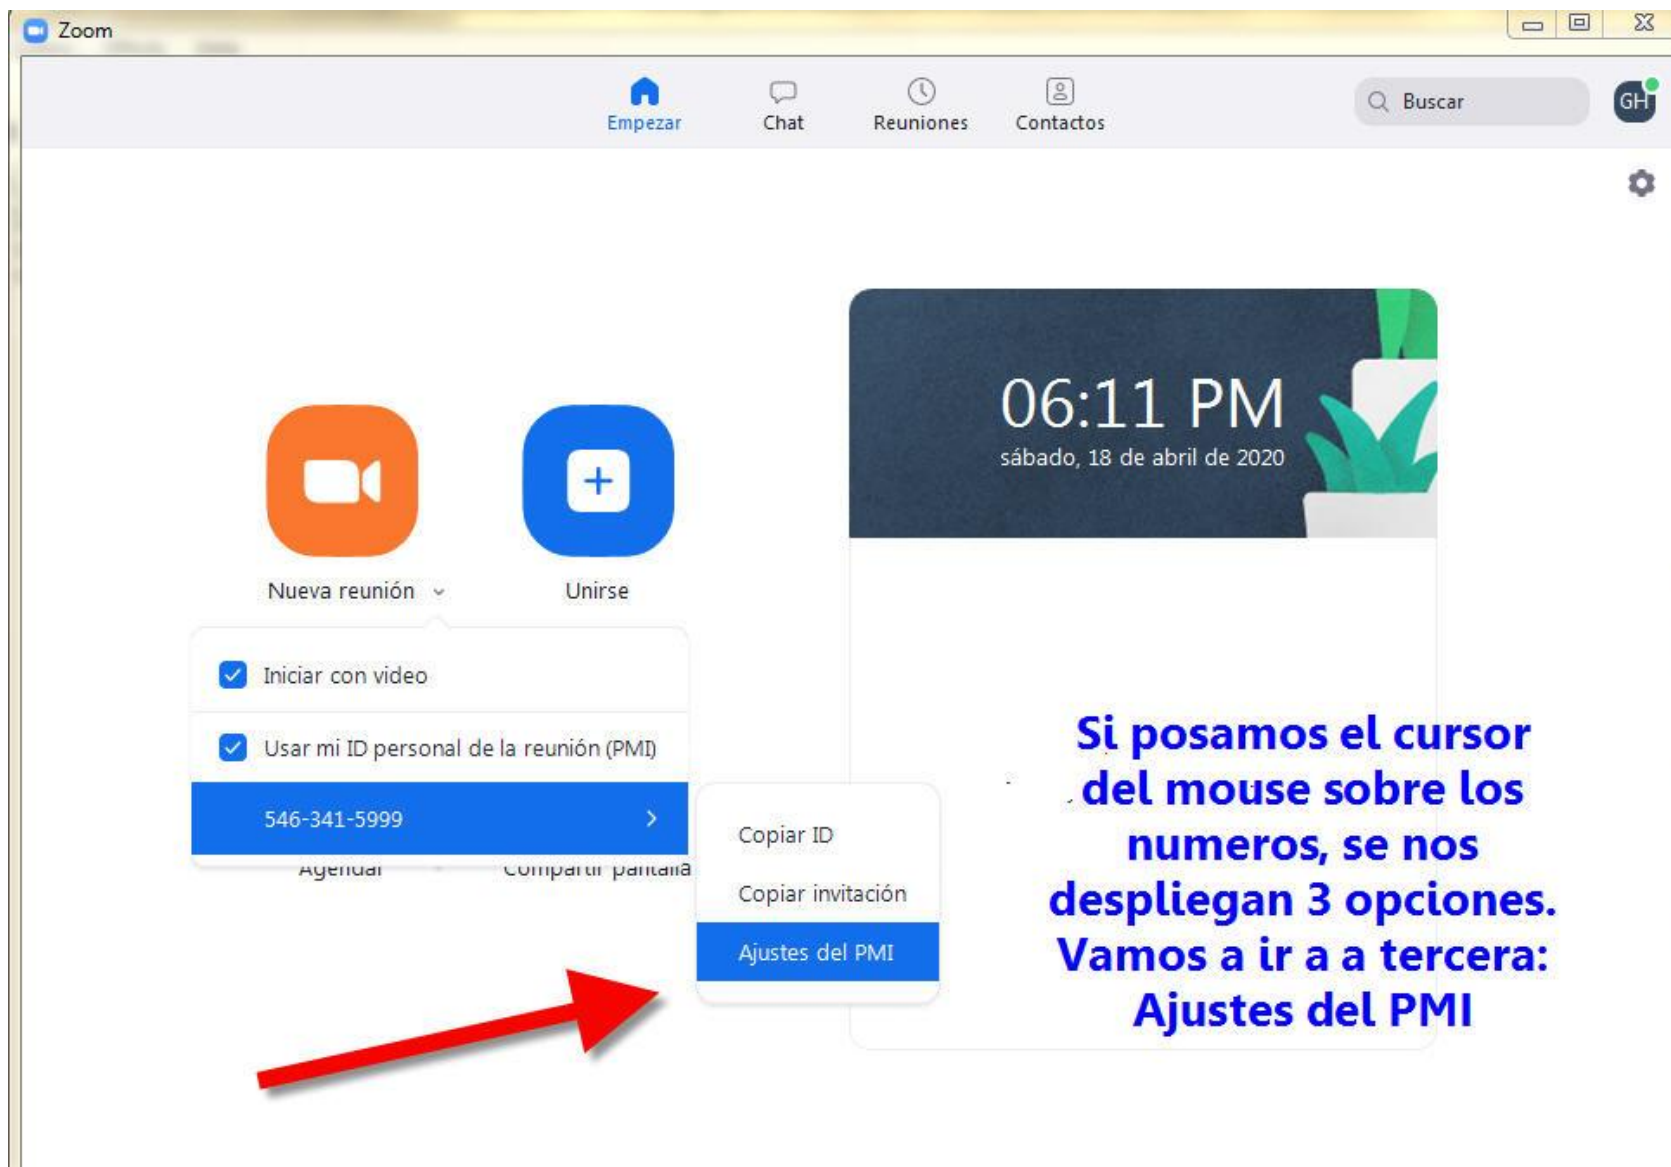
Zoom

Empezar Chat Reuniones Contactos

Buscar

GH

06:11 PM
sábado, 18 de abril de 2020

Nueva reunión

Unirse

Iniciar con video

Usar mi ID personal de la reunión (PMI)

546-341-5999

Agendar

Compartir pantalla

Copiar ID

Copiar invitación

Ajustes del PMI

Si posamos el cursor del mouse sobre los numeros, se nos despliegan 3 opciones. Vamos a ir a a tercera: Ajustes del PMI